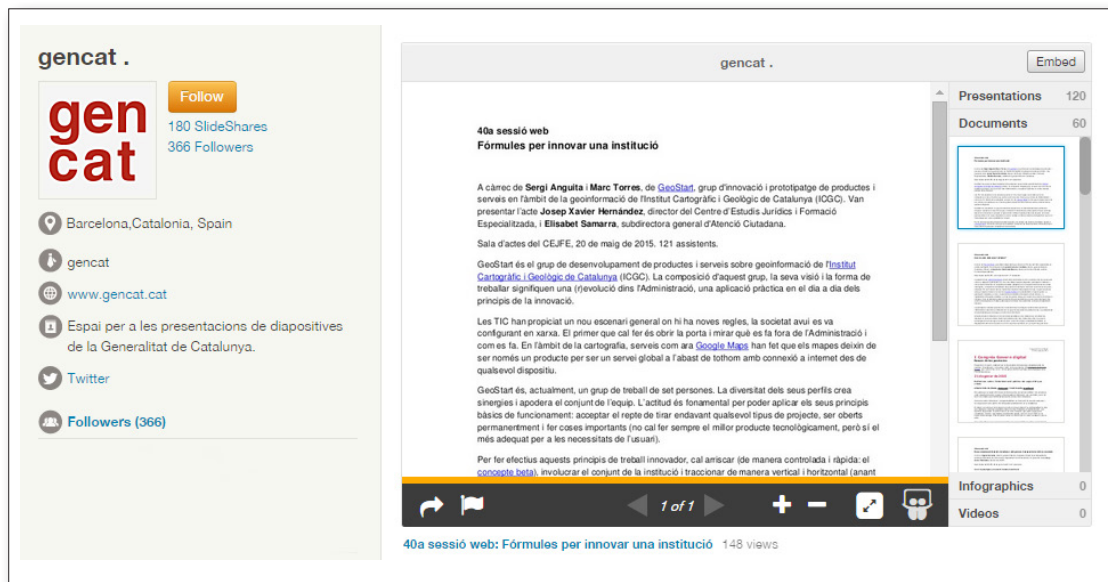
gencat .

gen
cat

Follow

180 SlideShares

366 Followers

Barcelona,Catalonia, Spain

gencat

www.gencat.cat

Espai per a les presentacions de diapositives de la Generalitat de Catalunya.

Twitter

Followers (366)

gencat .

Embed

40a sessió web
Fórmules per innovar una institució

A càrrec de Sergi Anguita i Marc Torres, de GeoStart, grup d'innovació i prototipatge de productes i serveis en l'àmbit de la geoinformació de l'Institut Cartogràfic i Geològic de Catalunya (ICGC). Van presentar l'acte Josep Xavier Hernández, director del Centre d'Estudis Jurídics i Formació Especialitzada, i Elisabet Samarra, subdirectora general d'Atenció Ciutadana.

Sala d'actes del CEJFE, 20 de maig de 2015. 121 assistents.

GeoStart és el grup de desenvolupament de productes i serveis sobre geoinformació de l'Institut Cartogràfic i Geològic de Catalunya (ICGC). La composició d'aquest grup, la seva visió i la forma de treballar signifiquen una (r)evolució dins l'Administració, una aplicació pràctica en el dia a dia dels principis de la innovació.

Les TIC han propiciat un nou escenari general on hi ha noves regles, la societat avui es va configurant en xarxa. El primer que cal fer és obrir la porta i mirar què es fa fora de l'Administració i com es fa. En l'àmbit de la cartografia, serveis com ara Google Maps han fet que els mapes deixin de ser només un producte per ser un servei global a l'abast de tothom amb connexió a internet des de qualsevol dispositiu.

GeoStart és, actualment, un grup de treball de set persones. La diversitat dels seus perfils crea sinergies i apodera el conjunt de l'equip. L'actitud és fonamental per poder aplicar els seus principis bàsics de funcionament: acceptar el repte de tirar endavant qualsevol tipus de projecte, ser oberts permanentment i fer coses importants (no cal fer sempre el millor producte tecnològicament, però sí el més adequat per a les necessitats de l'usuari).

Per fer efectius aquests principis de treball innovador, cal arriscar (de manera controlada i ràpida: el concepte beta), involucrar el conjunt de la institució i traccionar de manera vertical i horitzontal (anant

1 of 1

Presentations 120
Documents 60
Infographics 0
Videos 0

40a sessió web: Fórmules per innovar una institució 148 views